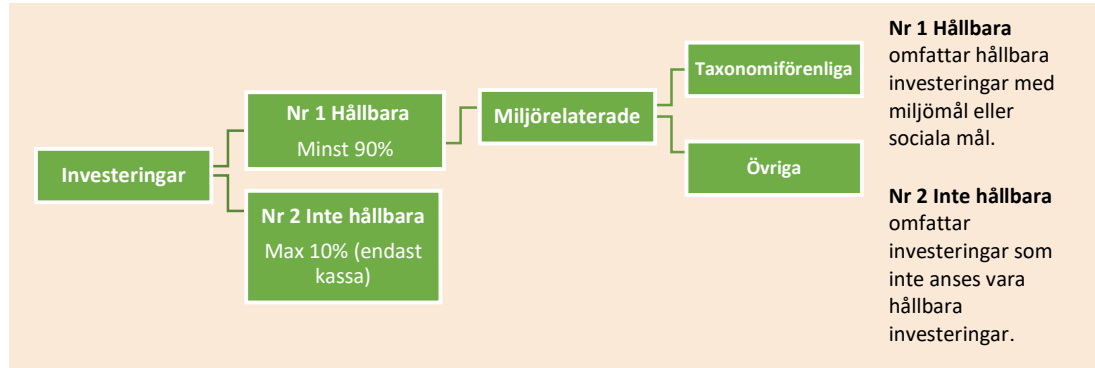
Investeringar

Nr 1 Hållbara
Minst 90%

Nr 2 Inte hållbara
Max 10% (endast kassa)

Miljörelaterade

Taxonomiförenliga

Övriga

**Nr 1 Hållbara** omfattar hållbara investeringar med miljömål eller sociala mål.

**Nr 2 Inte hållbara** omfattar investeringar som inte anses vara hållbara investeringar.